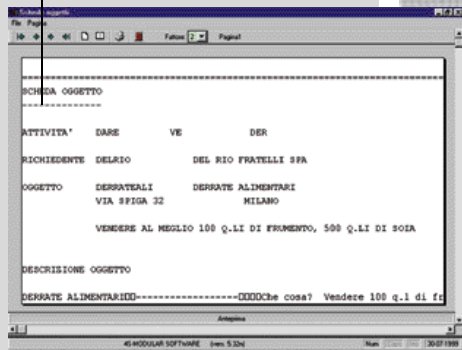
Scheda oggetto
File Pagina
Fattore 2 Pagina1

SCHEDA OGGETTO
--------------

ATTIVITA' DARE VE DER

RICHIEDENTE DELRIO DEL RIO FRATELLI SPA

OGGETTO DERRATEALI DERRATE ALIMENTARI
VIA SPIGA 32 MILANO

VENDERE AL MEGLIO 100 Q.LI DI FRUMENTO, 500 Q.LI DI SOIA

DESCRIZIONE OGGETTO

DERRATE ALIMENTARI□□=================□□□□Che cosa? Vendere 100 q.l di fr

Anteprima
45 MODULAR SOFTWARE (vers. 5.32e) Num 30-07-1999